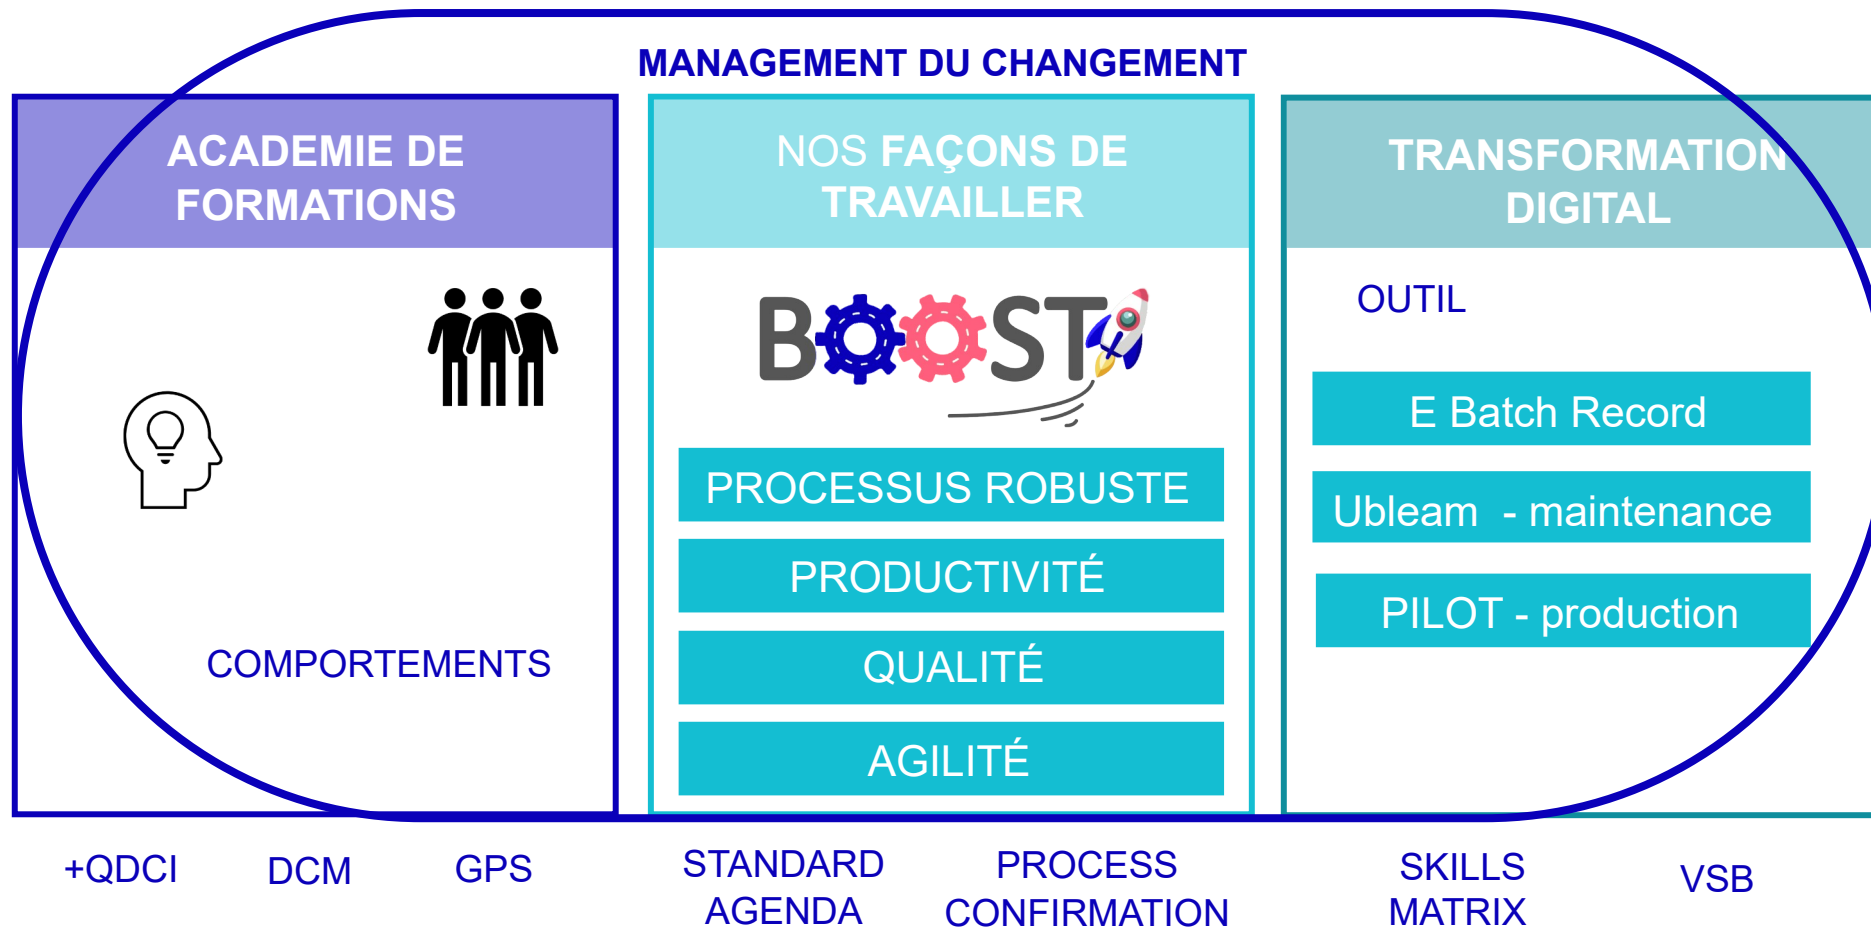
MANAGEMENT DU CHANGEMENT

ACADEMIE DE FORMATIONS

COMPORTEMENTS

NOS FAÇONS DE TRAVAILLER

BOOST

PROCESSUS ROBUSTE

PRODUCTIVITÉ

QUALITÉ

AGILITÉ

TRANSFORMATION DIGITAL

OUTIL

E Batch Record

Ubleam - maintenance

PILOT - production

+QDCI

DCM

GPS

STANDARD AGENDA

PROCESS CONFIRMATION

SKILLS MATRIX

VSB